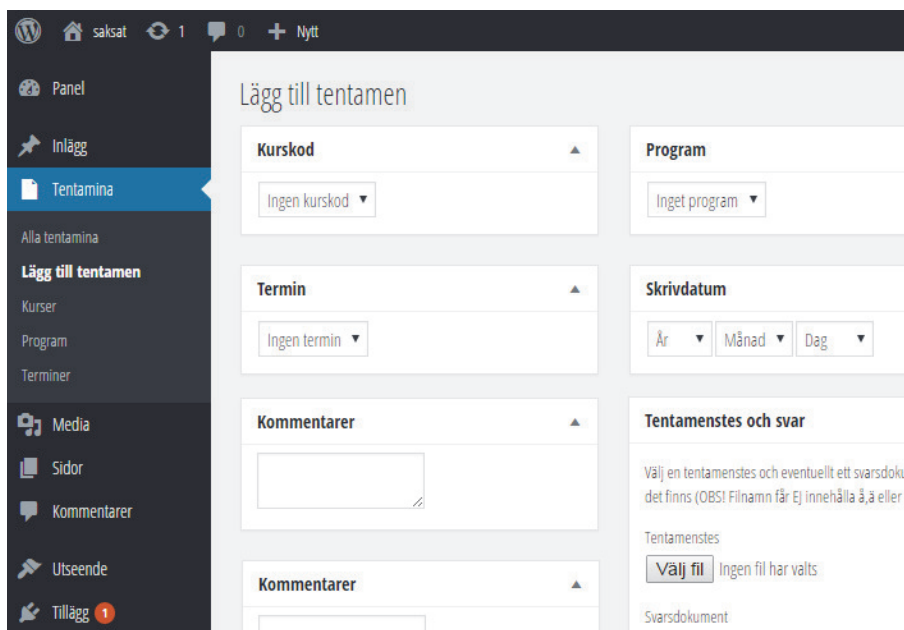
saksat 1 0 Nytt

Panel
Inlägg
Tentamina
Alla tentamina
Lägg till tentamen
Kurser
Program
Terminer
Media
Sidor
Kommentarer
Utseende
Tillägg 1

Lägg till tentamen

Kurskod
Ingen kurskod ▼

Program
Inget program ▼

Termin
Ingen termin ▼

Skrivdatum
År ▼ Månad ▼ Dag ▼

Kommentarer

Tentamenstes och svar
Välj en tentamenstes och eventuellt ett svarsdoku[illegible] det finns (OBS! Filnamn får EJ innehålla å,ä eller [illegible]

Tentamenstes
Välj fil Ingen fil har valts

Svarsdokument

Kommentarer